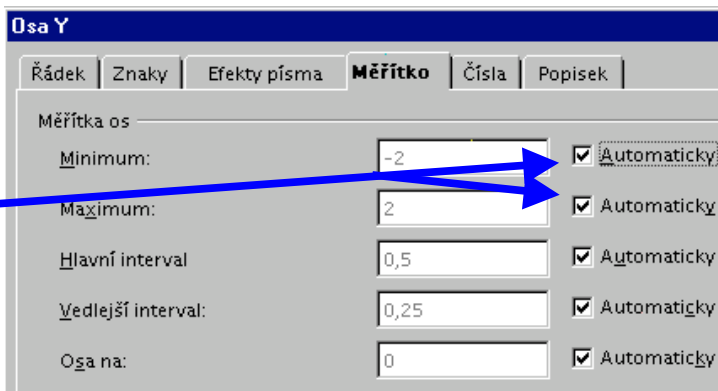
Osa Y

Řádek | Znaky | Efekty písma | Měřítko | Čísla | Popisek

Měřítka os

Minimum: -2 Automaticky

Maximum: 2 Automaticky

Hlavní interval 0,5 Automaticky

Vedlejší interval: 0,25 Automaticky

Osa na: 0 Automaticky